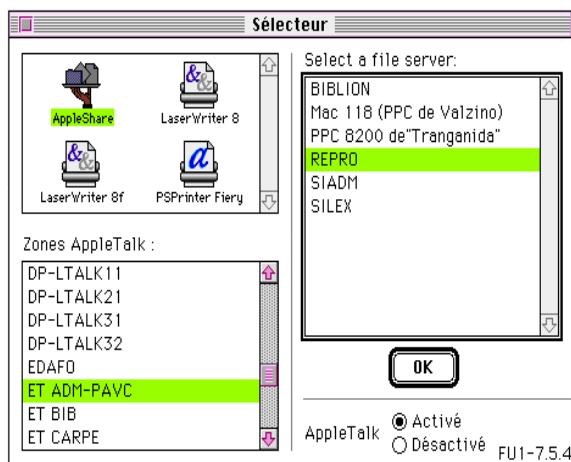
Sélecteur

AppleShare
LaserWriter 8
LaserWriter 8f
PSPrinter Fiery

Zones AppleTalk :

DP-LTALK11
DP-LTALK21
DP-LTALK31
DP-LTALK32
EDAFO
ET ADM-PAVC
ET BIB
ET CARPE

Select a file server:

BIBLION
Mac 118 (PPC de Valzino)
PPC 8200 de"Tranganida"
REPRO
SIADM
SILEX

OK

AppleTalk
Activé
Désactivé

FU1-7.5.4